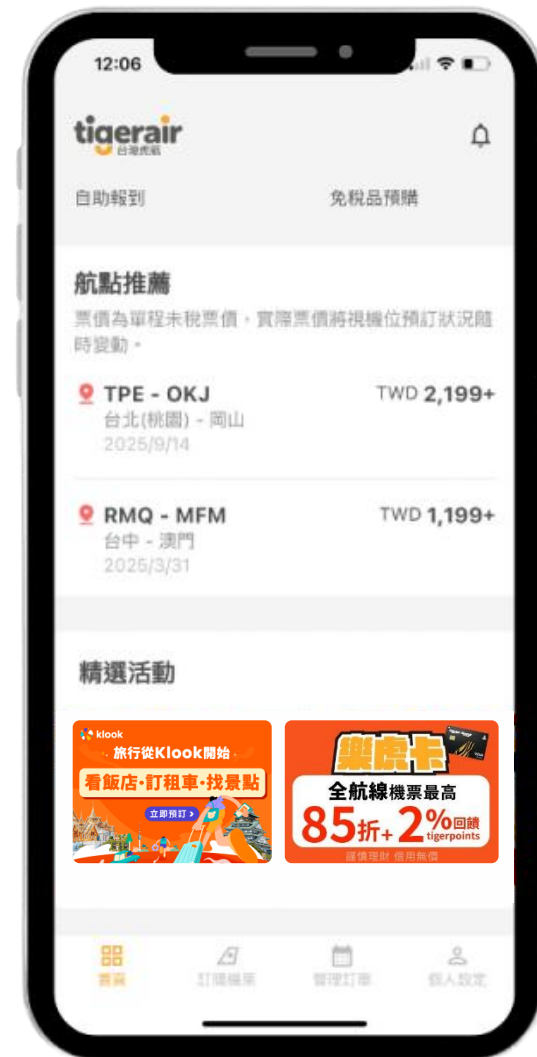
12:06

tigerair
台灣虎航

自助報到

免稅品預購

航點推薦

票價為單程未稅票價，實際票價將視機位預訂狀況隨時變動。

TPE - OKJ
台北(桃園) - 岡山
2025/9/14
TWD 2,199+

RMQ - MFM
台中 - 澳門
2025/3/31
TWD 1,199+

精選活動

klook
旅行從Klook開始
看飯店・訂租車・找景點
立即預訂 >

樂虎卡
全航線機票最高
85折+2%回饋
tigerpoints
謹慎理財 信用無價

首頁
訂購機票
管理訂單
個人設定